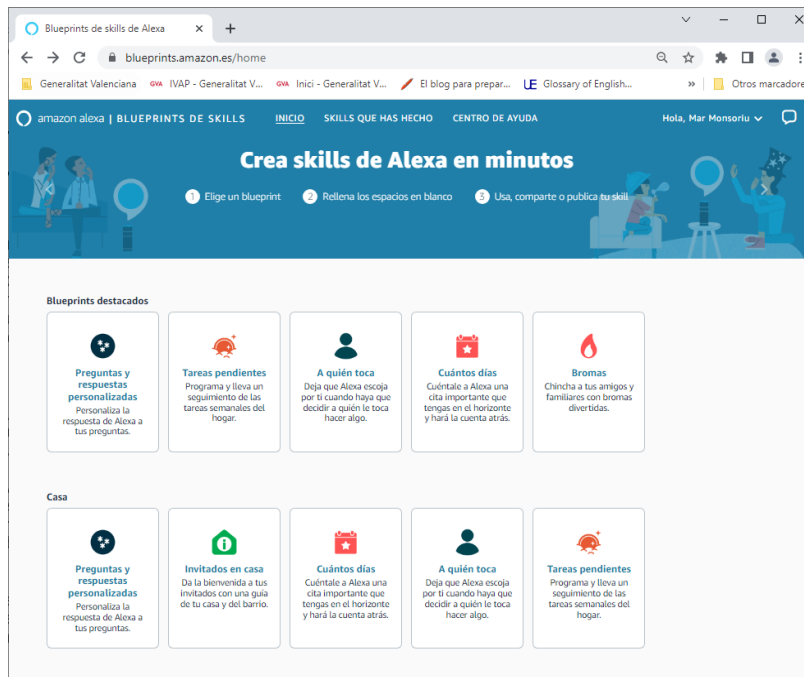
Blueprints de skills de Alexa ×
+

blueprints.amazon.es/home

Generalitat Valenciana | GVA IVAP - Generalitat V... | GVA Inici - Generalitat V... | El blog para prepar... | Glossary of English... | » | Otros marcadore

amazon alexa | BLUEPRINTS DE SKILLS | INICIO | SKILLS QUE HAS HECHO | CENTRO DE AYUDA | Hola, Mar Monsoriu

Crea skills de Alexa en minutos

1 Elige un blueprint 2 Rellena los espacios en blanco 3 Usa, comparte o publica tu skill

Blueprints destacados

Preguntas y respuestas personalizadas
Personaliza la respuesta de Alexa a tus preguntas.

Tareas pendientes
Programa y lleva un seguimiento de las tareas semanales del hogar.

A quién toca
Deja que Alexa escoja por ti cuando haya que decidir a quién le toca hacer algo.

Cuántos días
Cuéntale a Alexa una cita importante que tengas en el horizonte y hará la cuenta atrás.

Bromas
Chincha a tus amigos y familiares con bromas divertidas.

Casa

Preguntas y respuestas personalizadas
Personaliza la respuesta de Alexa a tus preguntas.

Invitados en casa
Da la bienvenida a tus invitados con una guía de tu casa y del barrio.

Cuántos días
Cuéntale a Alexa una cita importante que tengas en el horizonte y hará la cuenta atrás.

A quién toca
Deja que Alexa escoja por ti cuando haya que decidir a quién le toca hacer algo.

Tareas pendientes
Programa y lleva un seguimiento de las tareas semanales del hogar.